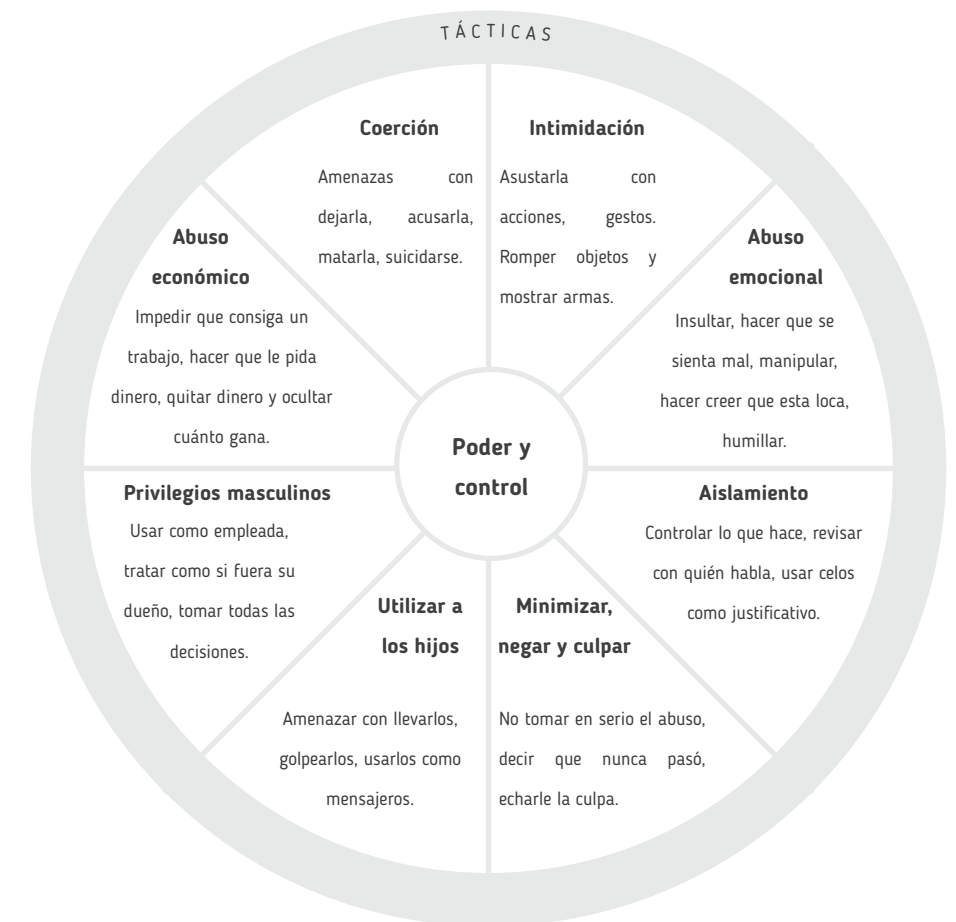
TÁCTICAS

Coerción

Amenazas con dejarla, acusarla, matarla, suicidarse.

Intimidación

Asustarla con acciones, gestos. Romper objetos y mostrar armas.

Abuso económico

Impedir que consiga un trabajo, hacer que le pida dinero, quitar dinero y ocultar cuánto gana.

Abuso emocional

Insultar, hacer que se sienta mal, manipular, hacer creer que esta loca, humillar.

Poder y control

Privilegios masculinos

Usar como empleada, tratar como si fuera su dueño, tomar todas las decisiones.

Aislamiento

Controlar lo que hace, revisar con quién habla, usar celos como justificativo.

Utilizar a los hijos

Amenazar con llevarlos, golpearlos, usarlos como mensajeros.

Minimizar, negar y culpar

No tomar en serio el abuso, decir que nunca pasó, echarle la culpa.